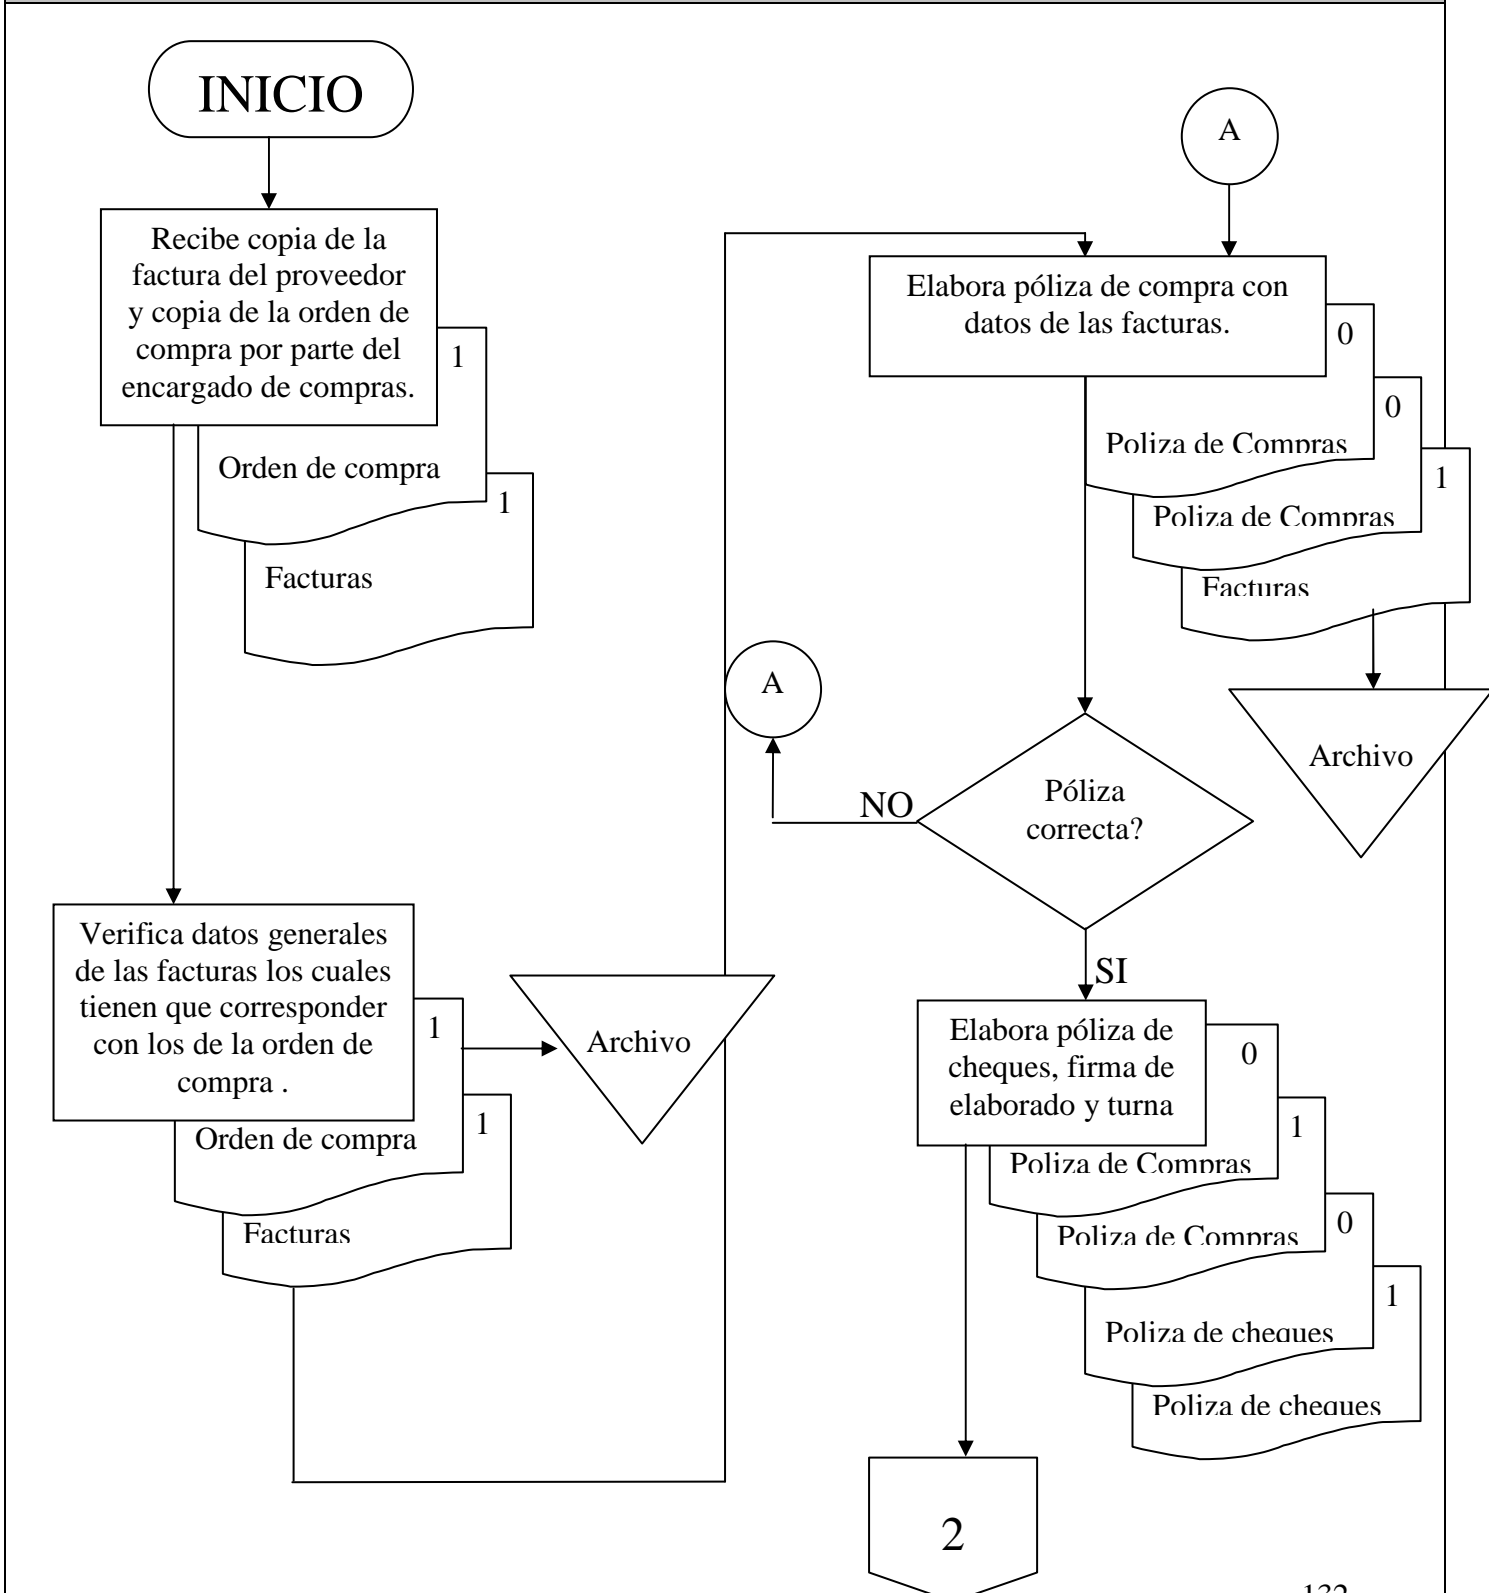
INICIO

Recibe copia de la factura del proveedor y copia de la orden de compra por parte del encargado de compras.

1

Orden de compra

1

Facturas

Verifica datos generales de las facturas los cuales tienen que corresponder con los de la orden de compra .

1

Orden de compra

1

Facturas

Archivo

A

Elabora póliza de compra con datos de las facturas.

0

Poliza de Compras

0

Poliza de Compras

1

Facturas

Archivo

A

NO

Póliza correcta?

SI

Elabora póliza de cheques, firma de elaborado y turna

0

Poliza de Compras

1

Poliza de Compras

0

Poliza de cheques

1

Poliza de cheques

2

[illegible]